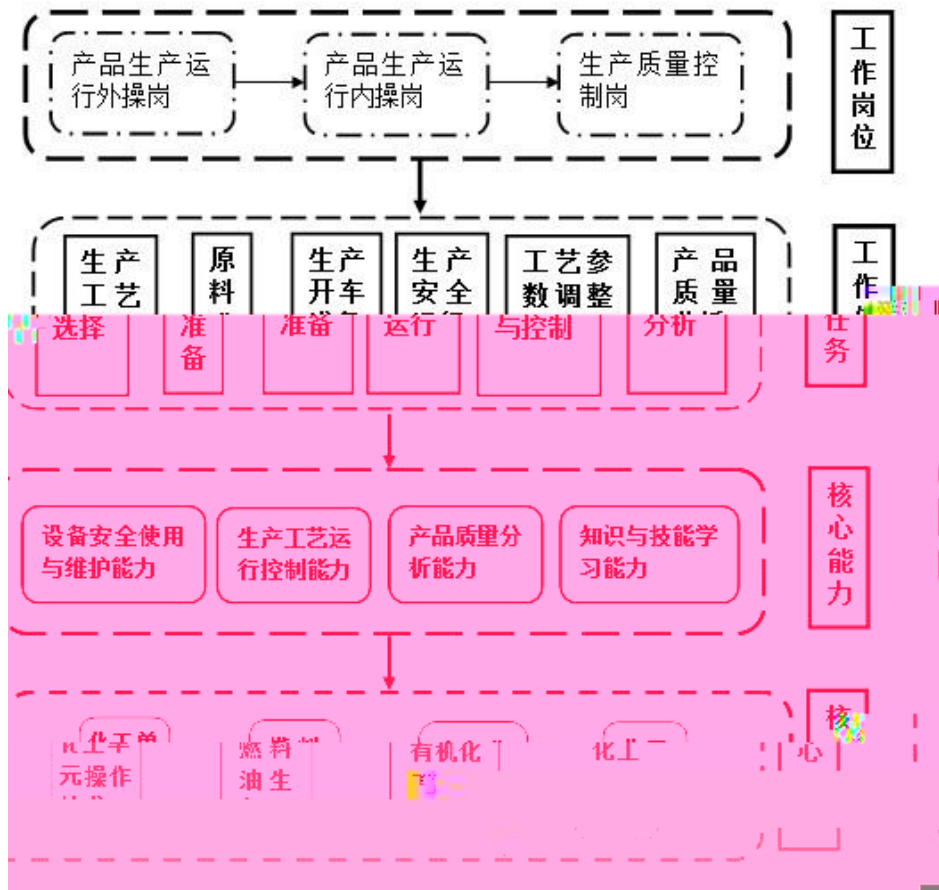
产品生产运行外操岗

产品生产运行内操岗

生产质量控制岗

工作岗位

生产工艺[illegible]选择

原料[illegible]准备

生产开车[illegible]准备

生产安全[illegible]运行

工艺参数调整与控制

产品质量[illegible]分析

工作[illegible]任务

设备安全使用与维护能力

生产工艺运行控制能力

产品质量分析能力

知识与技能学习能力

核心能力

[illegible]化工单元操作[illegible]

燃料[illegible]油生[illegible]

有机化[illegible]

化工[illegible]

核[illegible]心